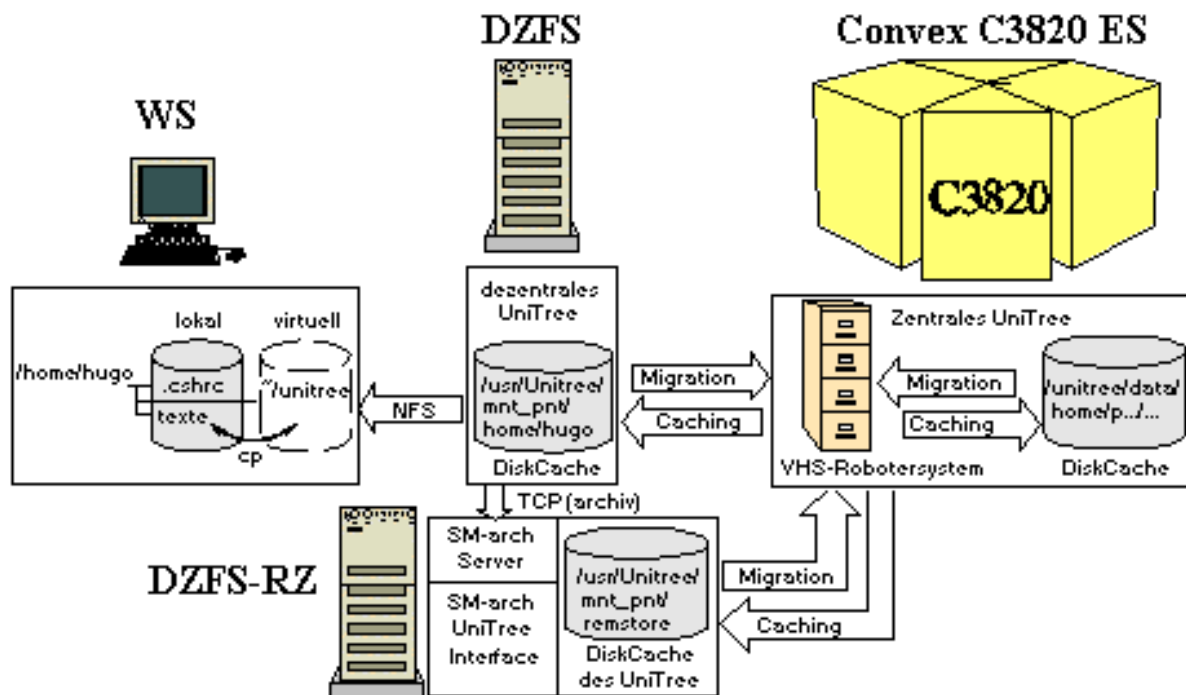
DZFS

Convex C3820 ES

WS

C3820

lokal

virtuell

/home/hugo

.cshrc

texte

~/unitree

cp

NFS

dezentrales UniTree

/usr/Unitree/ mnt_pnt/ home/hugo

DiskCache

Migration

Caching

Zentrales UniTree

Migration

Caching

/unitree/data/ home/p.../...

VHS-Robotersystem

DiskCache

TCP (archiv)

SM-arch Server

SM-arch UniTree Interface

/usr/Unitree/ mnt_pnt/ remstore

DiskCache des UniTree

Migration

Caching

DZFS-RZ